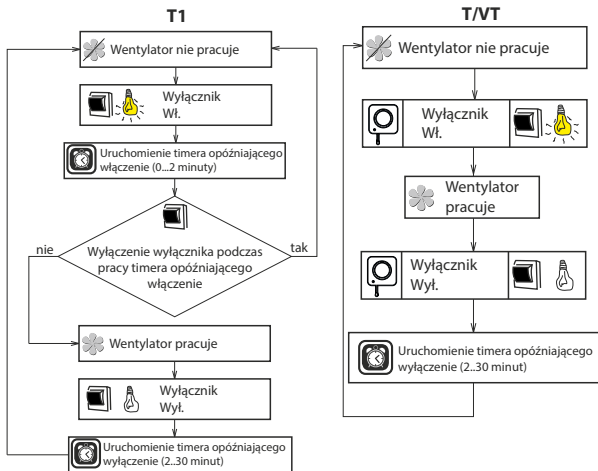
T1

Wentylator nie pracuje

Wyłącznik Wł.

Uruchomienie timera opóźniającego włączenie (0...2 minuty)

nie

Wyłączenie wyłącznika podczas pracy timera opóźniającego włączenie

tak

Wentylator pracuje

Wyłącznik Wył.

Uruchomienie timera opóźniającego wyłączenie (2..30 minut)

T/VT

Wentylator nie pracuje

Wyłącznik Wł.

Wentylator pracuje

Wyłącznik Wył.

Uruchomienie timera opóźniającego wyłączenie (2..30 minut)